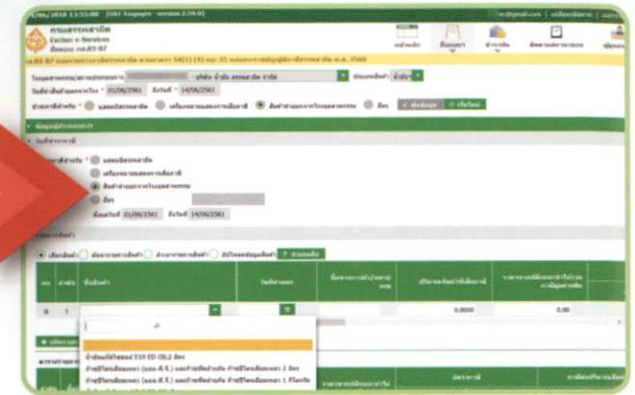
กรมสรรพสามิต
Excise e-Services
ยื่นแบบ ภส.03-07

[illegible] 2561 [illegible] ว่าด้วย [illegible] 2560

วันที่เริ่มต้นเอกสาร * 01/06/2561 ถึงวันที่ 14/06/2561

สินค้าสำเร็จรูป * ○ ผลิตภัณฑ์สุรา ○ เครื่องหมายและการเก็บภาษี ● สินค้าส่งออกจากโรงอุตสาหกรรม ○ อื่นๆ

ข้อมูลผู้ประกอบการ

สินค้าสำเร็จรูป * ○ ผลิตภัณฑ์สุรา
○ เครื่องหมายและการเก็บภาษี
● สินค้าส่งออกจากโรงอุตสาหกรรม
○ อื่นๆ
ตั้งแต่วันที่ 01/06/2561 ถึงวันที่ 14/06/2561

| ลำดับ | ชื่อสินค้า | ชื่อสินค้า | หน่วย | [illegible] | ปริมาณ |
|---|---|---|---|---|---|
| 1 | | | | 0.0000 | 0.00 |

น้ำมันดีเซลหมุนเร็ว B10 ED CEL2 ลิตร
ก๊าซปิโตรเลียมเหลว (แอล.พี.จี.) และก๊าซปิโตรเลียมเหลว 2 ลิตร
ก๊าซปิโตรเลียมเหลว (แอล.พี.จี.) และก๊าซปิโตรเลียมเหลว 1 กิโลกรัม